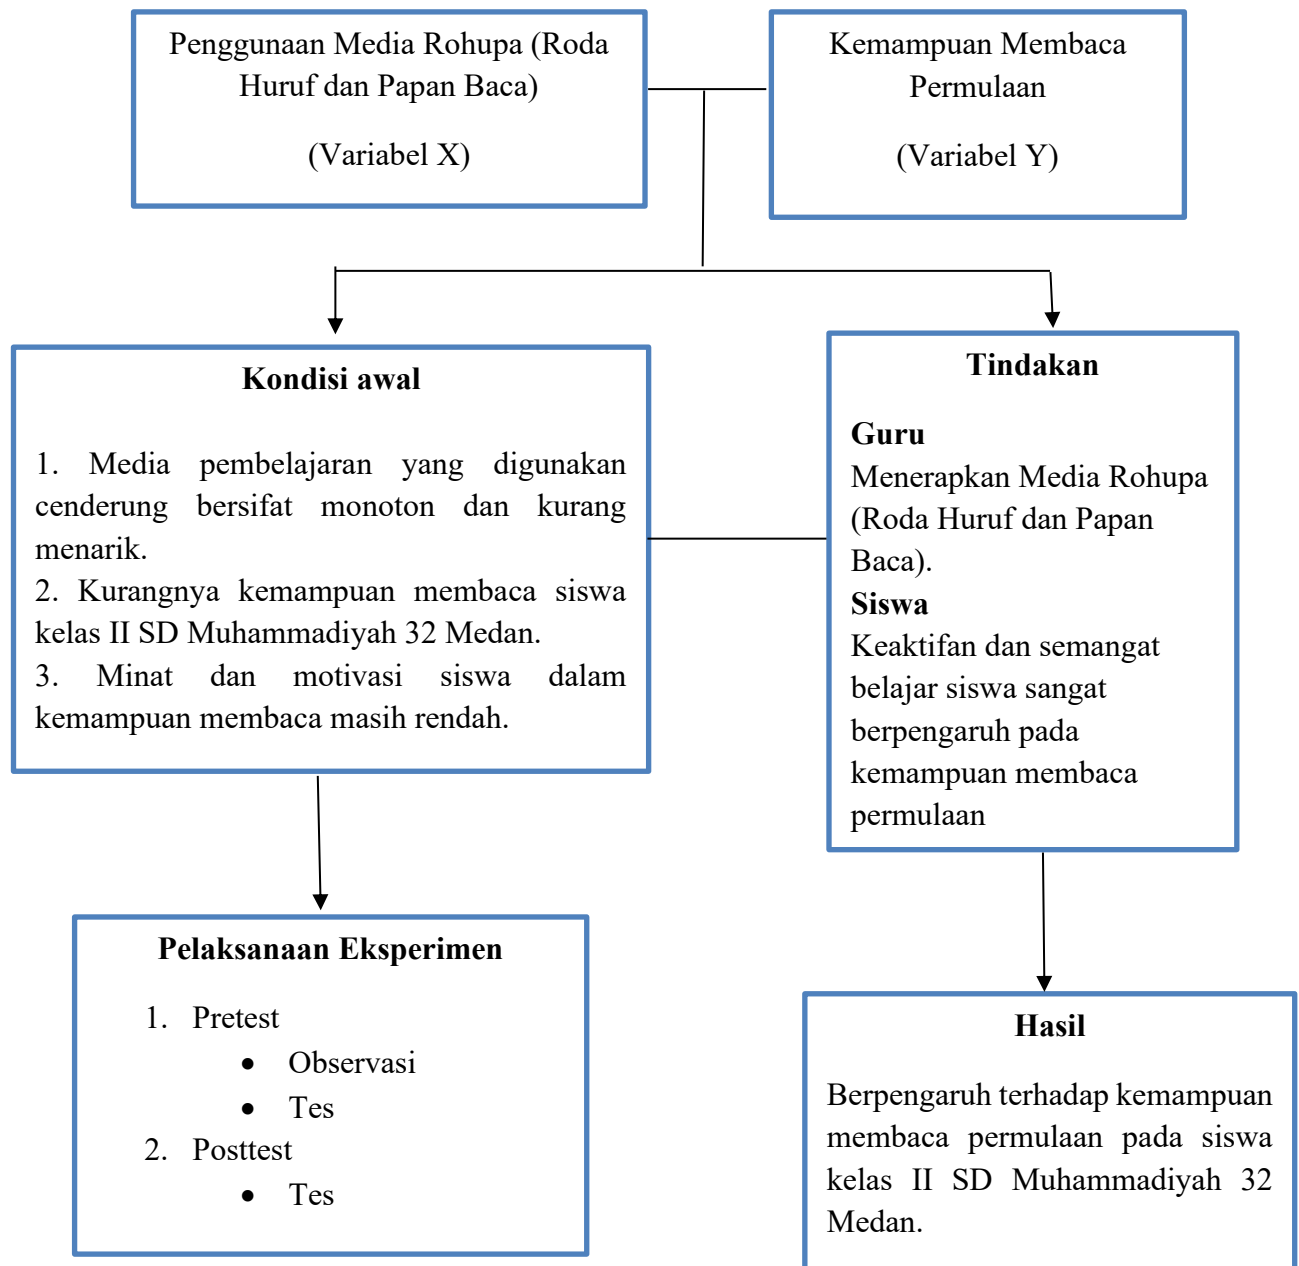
Penggunaan Media Rohupa (Roda Huruf dan Papan Baca)

(Variabel X)

Kemampuan Membaca Permulaan

(Variabel Y)

**Kondisi awal**

1. Media pembelajaran yang digunakan cenderung bersifat monoton dan kurang menarik.
2. Kurangnya kemampuan membaca siswa kelas II SD Muhammadiyah 32 Medan.
3. Minat dan motivasi siswa dalam kemampuan membaca masih rendah.

**Tindakan**

**Guru**
Menerapkan Media Rohupa (Roda Huruf dan Papan Baca).
**Siswa**
Keaktifan dan semangat belajar siswa sangat berpengaruh pada kemampuan membaca permulaan

**Pelaksanaan Eksperimen**

1. Pretest
- Observasi
- Tes
2. Posttest
- Tes

**Hasil**

Berpengaruh terhadap kemampuan membaca permulaan pada siswa kelas II SD Muhammadiyah 32 Medan.